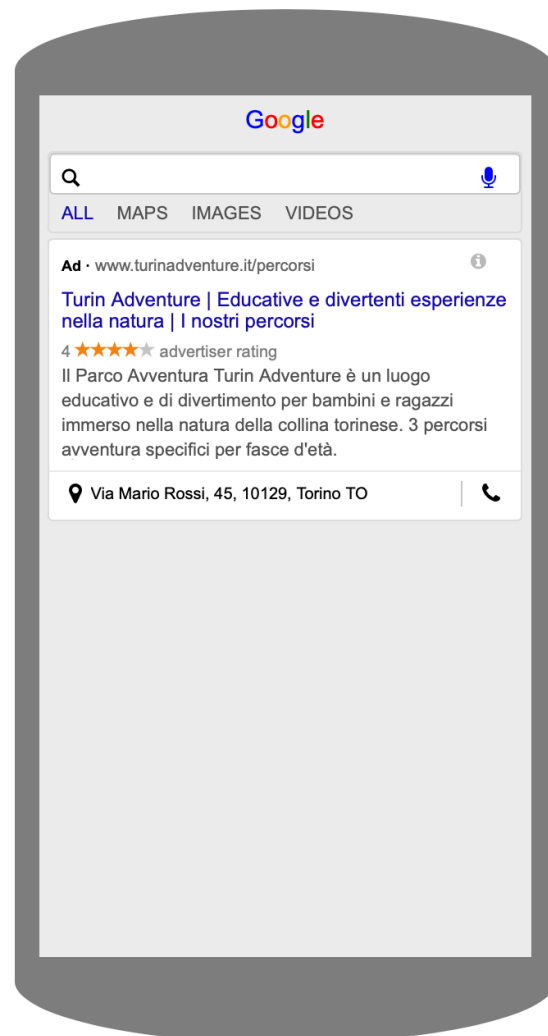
Google

ALL MAPS IMAGES VIDEOS

Ad · www.turinadventure.it/percorsi

Turin Adventure | Educative e divertenti esperienze nella natura | I nostri percorsi

4 ★★★★★ advertiser rating

Il Parco Avventura Turin Adventure è un luogo educativo e di divertimento per bambini e ragazzi immerso nella natura della collina torinese. 3 percorsi avventura specifici per fasce d'età.

Via Mario Rossi, 45, 10129, Torino TO